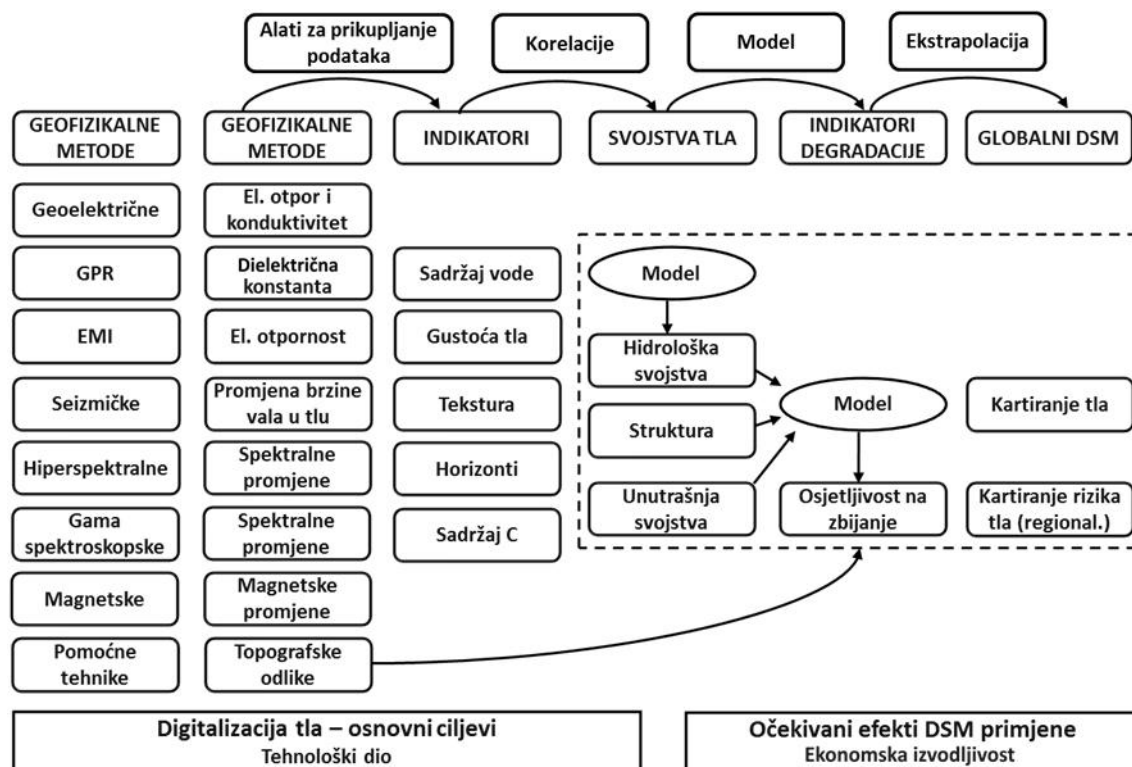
Alati za prikupljanje podataka

Korelacije

Model

Ekstrapolacija

GEOFIZIKALNE METODE

GEOFIZIKALNE METODE

INDIKATORI

SVOJSTVA TLA

INDIKATORI DEGRADACIJE

GLOBALNI DSM

Geoelektrične

El. otpor i konduktivitet

GPR

Dielektrična konstanta

Sadržaj vode

EMI

El. otpornost

Gustoća tla

Seizmičke

Promjena brzine vala u tlu

Tekstura

Hiperspektralne

Spektralne promjene

Horizonti

Gama spektroskopske

Spektralne promjene

Sadržaj C

Magnetske

Magnetske promjene

Pomoćne tehnike

Topografske odlike

Model

Hidrološka svojstva

Struktura

Unutrašnja svojstva

Model

Osjetljivost na zbijanje

Kartiranje tla

Kartiranje rizika tla (regional.)

Digitalizacija tla – osnovni ciljevi
Tehnološki dio

Očekivani efekti DSM primjene
Ekonomska izvodljivost